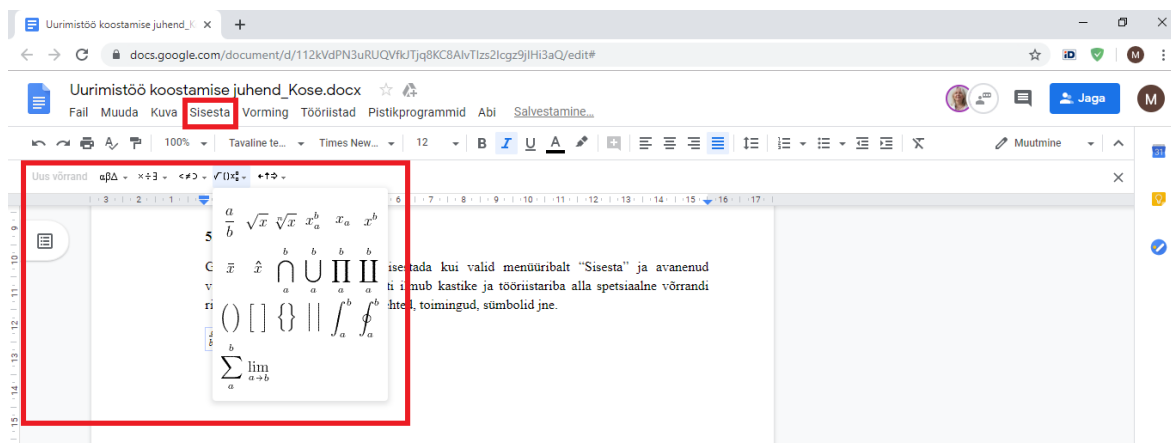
Uurimistöö koostamise juhend_K ×

docs.google.com/document/d/112kVdPN3uRUQVfkJTjq8KC8AlvTlzs2lcgz9jlHi3aQ/edit#

Uurimistöö koostamise juhend_Kose.docx

Fail Muuda Kuva Sisesta Vorming Tööriistad Pistikprogrammid Abi Salvestamine...

Jaga

M

100% Tavaline te... Times New... 12 B I U A Muutmine

Uus võrrand αβΔ × ÷ ≤ ≠ ⊃ √ () ←↑⇒

$\frac{a}{b}$ $\sqrt{x}$ $\sqrt[n]{x}$ $x_a^b$ $x_a$ $x^b$

$\bar{x}$ $\hat{x}$ $\bigcap_a^b$ $\bigcup_a^b$ $\prod_a^b$ $\coprod_a^b$

$()$ $[]$ $\{\}$ $||$ $\int_a^b$ $\oint_a^b$

$\sum_a^b$ $\lim_{a \to b}$

5

G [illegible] sisestada kui valid menüüribalt "Sisesta" ja avanenud v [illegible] ti ilmub kastike ja tööriistariba alla spetsiaalne võrrandi ri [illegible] hted, toimingud, sümbolid jne.